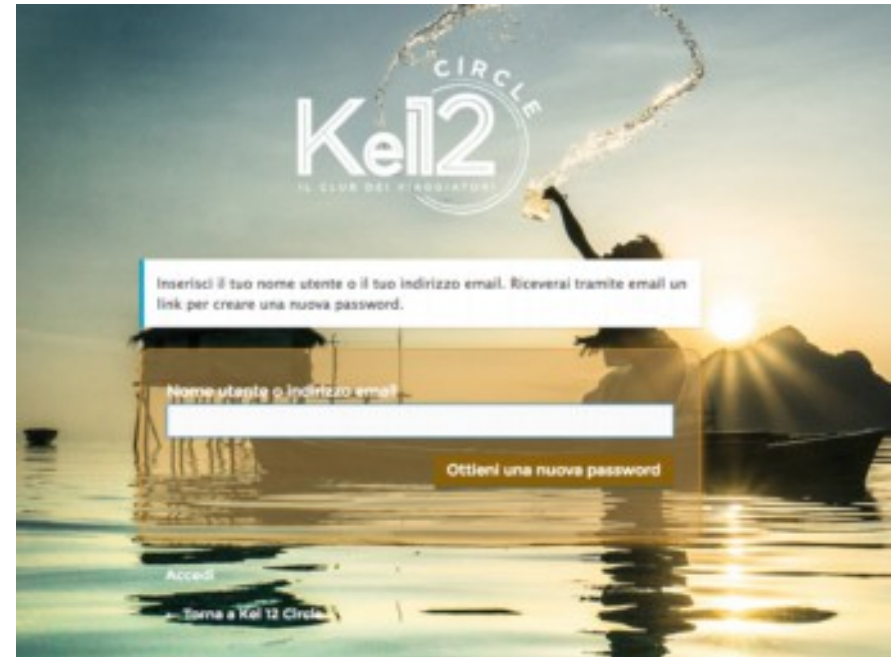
CIRCLE
Kel12
IL CLUB DEI VIAGGIATORI

Inserisci il tuo nome utente o il tuo indirizzo email. Riceverai tramite email un link per creare una nuova password.

Nome utente o indirizzo email

Ottieni una nuova password

Accedi

← Torna a Kel 12 Circle